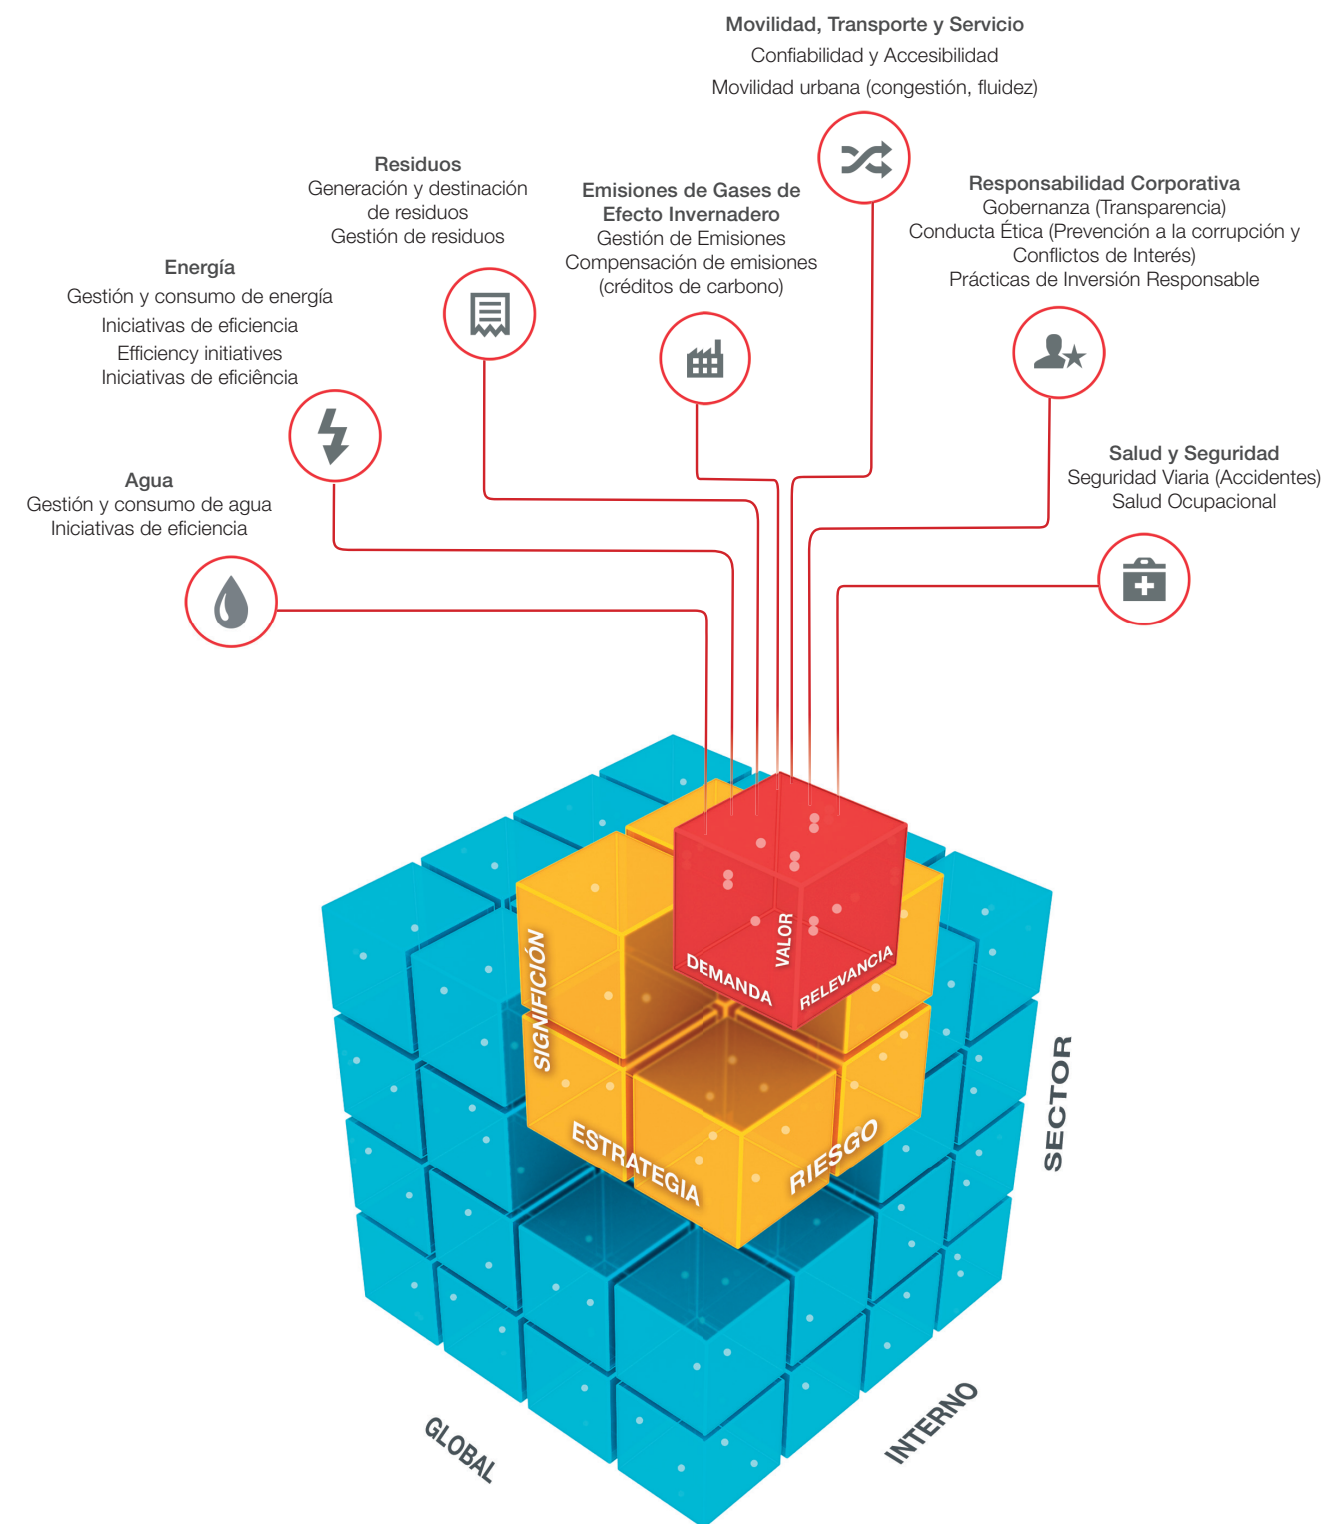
Movilidad, Transporte y Servicio
Confiabilidad y Accesibilidad
Movilidad urbana (congestión, fluidez)

Residuos
Generación y destinación de residuos
Gestión de residuos

Emisiones de Gases de Efecto Invernadero
Gestión de Emisiones
Compensación de emisiones (créditos de carbono)

Responsabilidad Corporativa
Gobernanza (Transparencia)
Conducta Ética (Prevención a la corrupción y Conflictos de Interés)
Prácticas de Inversión Responsable

Energía
Gestión y consumo de energía
Iniciativas de eficiencia
Efficiency initiatives
Iniciativas de eficiência

Agua
Gestión y consumo de agua
Iniciativas de eficiencia

Salud y Seguridad
Seguridad Viaria (Accidentes)
Salud Ocupacional

VALOR
DEMANDA
RELEVANCIA
SIGNIFICIÓN
ESTRATEGIA
RIESGO
SECTOR
GLOBAL
INTERNO